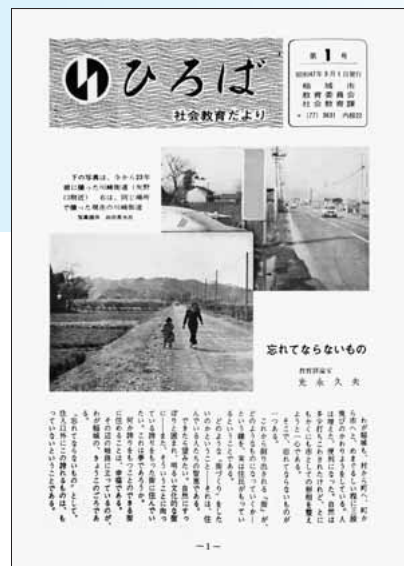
ひろば
社会教育だより

第1号
昭和47年9月1日発行
稲城市
教育委員会
社会教育課
☎(77)3931 内線23

下の写真は、今から23年前に撮った川崎街道（矢野口附近）右は、同じ場所で撮った現在の川崎街道
写真提供 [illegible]

忘れてならないもの

教育委員長
光永久夫

わが稲城も、村から町へ、町から市へと、めまぐるしい移り変りを見せ、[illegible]

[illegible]

—1—